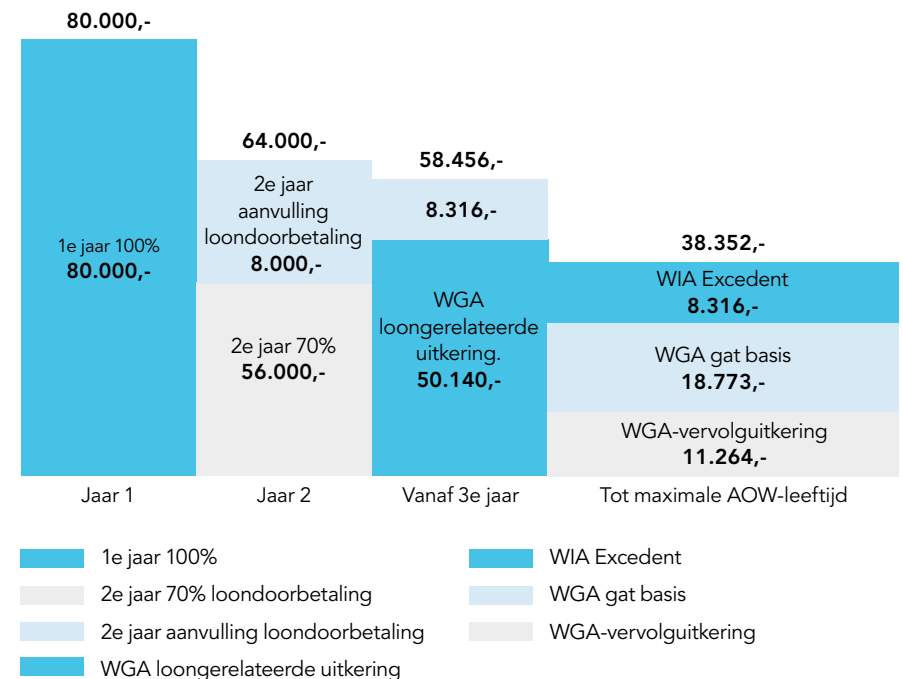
80.000,-

1e jaar 100%
80.000,-

64.000,-

2e jaar aanvulling loondoorbetaling
8.000,-

2e jaar 70%
56.000,-

58.456,-

8.316,-

WGA loongerelateerde uitkering.
50.140,-

38.352,-

WIA Excedent
8.316,-

WGA gat basis
18.773,-

WGA-vervolguitkering
11.264,-

Jaar 1

Jaar 2

Vanaf 3e jaar

Tot maximale AOW-leeftijd

1e jaar 100%

2e jaar 70% loondoorbetaling

2e jaar aanvulling loondoorbetaling

WGA loongerelateerde uitkering

WIA Excedent

WGA gat basis

WGA-vervolguitkering